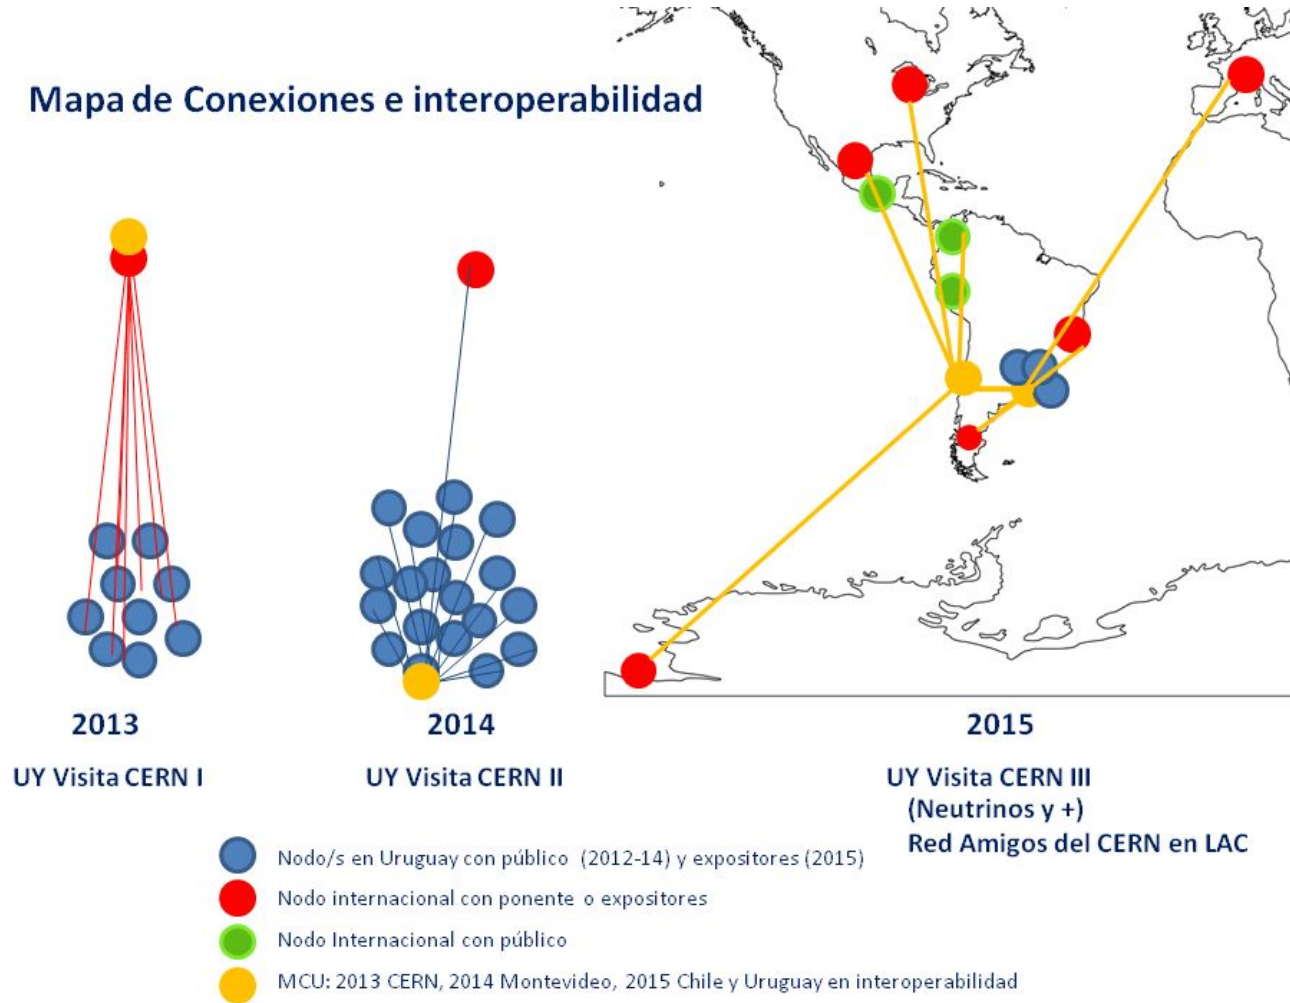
Mapa de Conexiones e interoperabilidad

2013

UY Visita CERN I

2014

UY Visita CERN II

2015

UY Visita CERN III
(Neutrinos y +)
Red Amigos del CERN en LAC

Nodo/s en Uruguay con público (2012-14) y expositores (2015)

Nodo internacional con ponente o expositores

Nodo Internacional con público

MCU: 2013 CERN, 2014 Montevideo, 2015 Chile y Uruguay en interoperabilidad